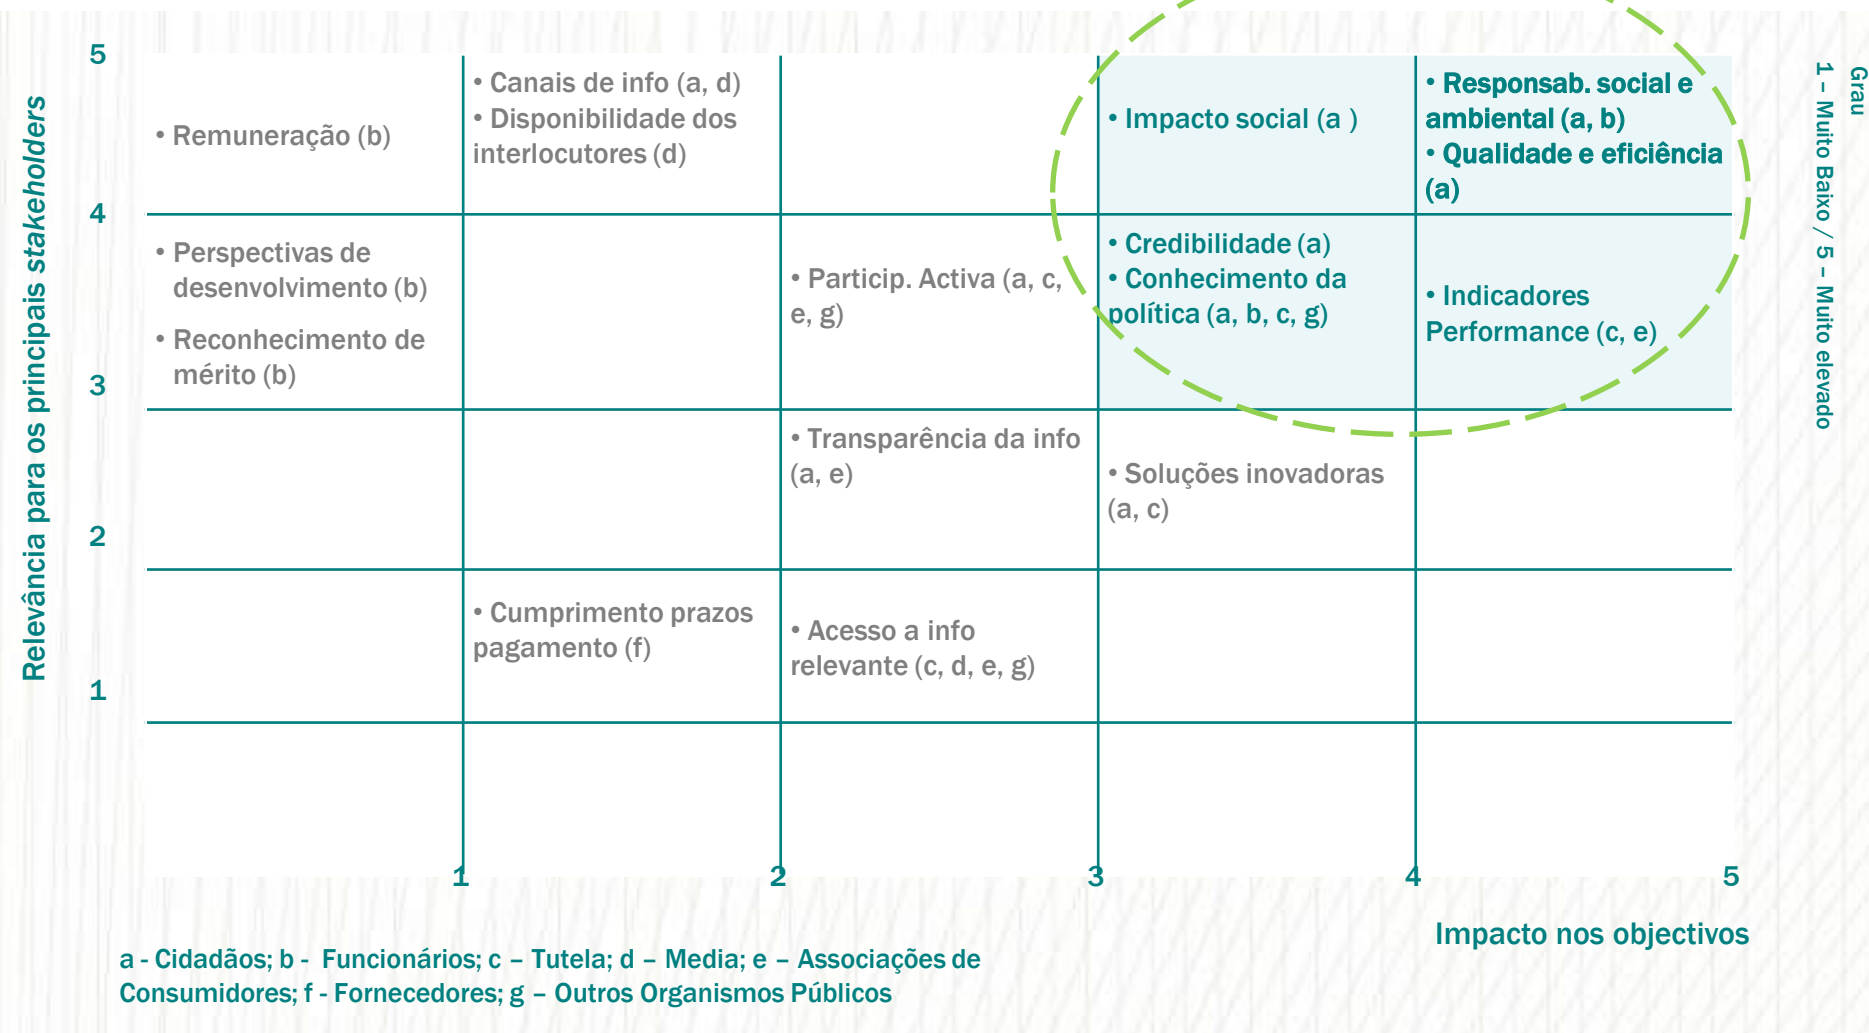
Relevância para os principais *stakeholders*

5

4

3

2

1

| | | | | |
|---|---|---|---|---|
| • Remuneração (b) | • Canais de info (a, d) • Disponibilidade dos interlocutores (d) | | • Impacto social (a ) | • Responsab. social e ambiental (a, b) • Qualidade e eficiência (a) |
| • Perspectivas de desenvolvimento (b) • Reconhecimento de mérito (b) | | • Particip. Activa (a, c, e, g) | • Credibilidade (a) • Conhecimento da política (a, b, c, g) | • Indicadores Performance (c, e) |
| | | • Transparência da info (a, e) | • Soluções inovadoras (a, c) | |
| | • Cumprimento prazos pagamento (f) | • Acesso a info relevante (c, d, e, g) | | |
| | | | | |

1 2 3 4 5

Impacto nos objectivos

Grau
1 – Muito Baixo / 5 – Muito elevado

a - Cidadãos; b - Funcionários; c – Tutela; d – Media; e – Associações de Consumidores; f - Fornecedores; g – Outros Organismos Públicos